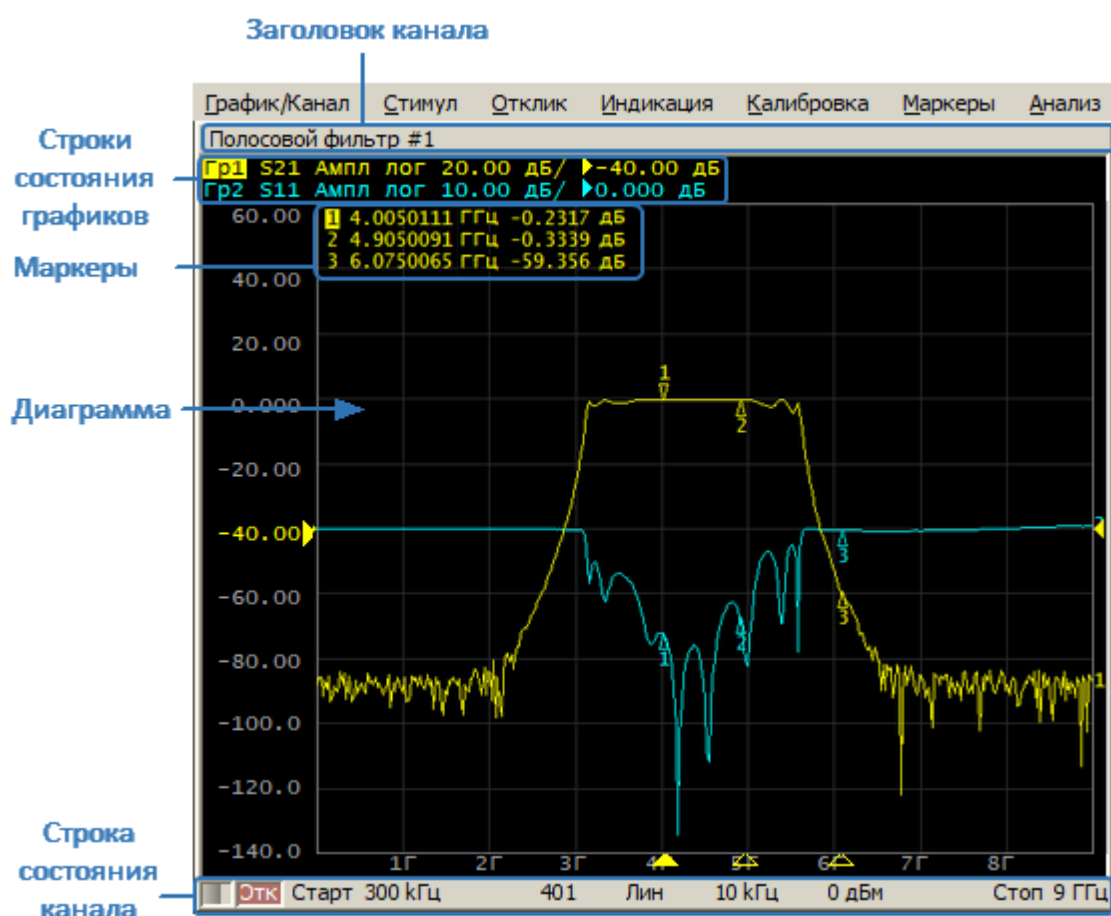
Заголовок канала

График/Канал Стимул Отклик Индикация Калибровка Маркеры Анализ

Полосовой фильтр #1

Строки состояния графиков

Гр1 S21 Ампл лог 20.00 дБ/ -40.00 дБ
Гр2 S11 Ампл лог 10.00 дБ/ 0.000 дБ

Маркеры

1 4.0050111 ГГц -0.2317 дБ
2 4.9050091 ГГц -0.3339 дБ
3 6.0750065 ГГц -59.356 дБ

Диаграмма

60.00
40.00
20.00
0.000
-20.00
-40.00
-60.00
-80.00
-100.0
-120.0
-140.0

1 2 3 1 2 3 1 2 3 1

1Г 2Г 3Г 4Г 5Г 6Г 7Г 8Г

Строка состояния канала

Отк Старт 300 kГц 401 Лин 10 kГц 0 дБм Стоп 9 ГГц